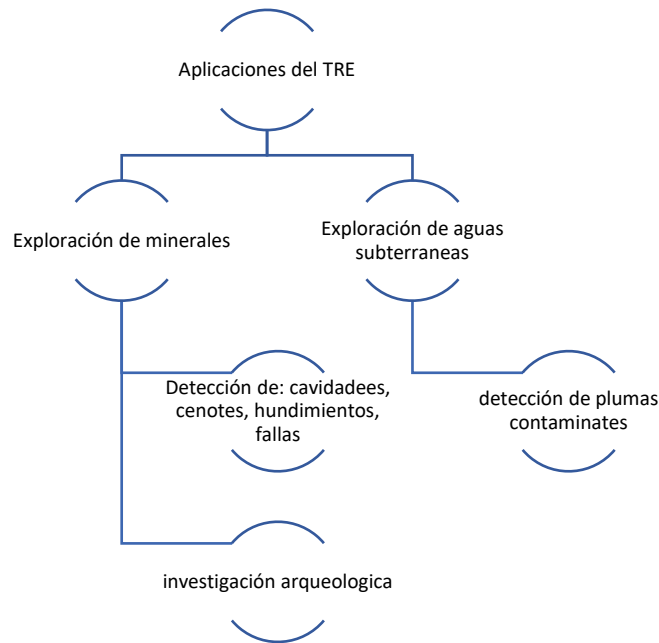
Aplicaciones del TRE

Exploración de minerales

Exploración de aguas subterraneas

Detección de: cavidadees, cenotes, hundimientos, fallas

detección de plumas contaminates

investigación arqueologica